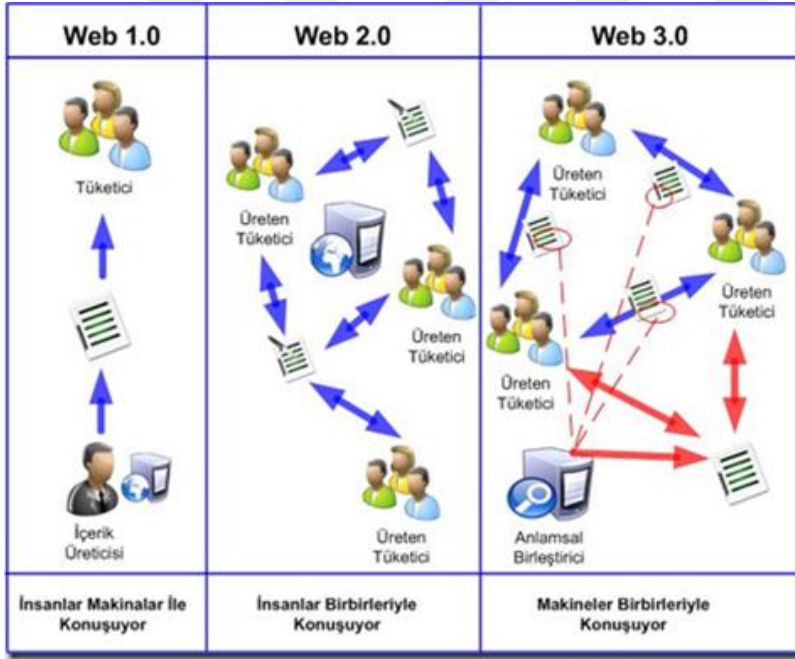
| Web 1.0 | Web 2.0 | Web 3.0 |
|---|---|---|
| Tüketici<br>İçerik Üreticisi | Üreten Tüketici<br>Üreten Tüketici<br>Üreten Tüketici | Üreten Tüketici<br>Üreten Tüketici<br>Üreten Tüketici<br>Anlamsal Birleştirici |
| İnsanlar Makinalar İle Konuşuyor | İnsanlar Birbirleriyle Konuşuyor | Makineler Birbirleriyle Konuşuyor |